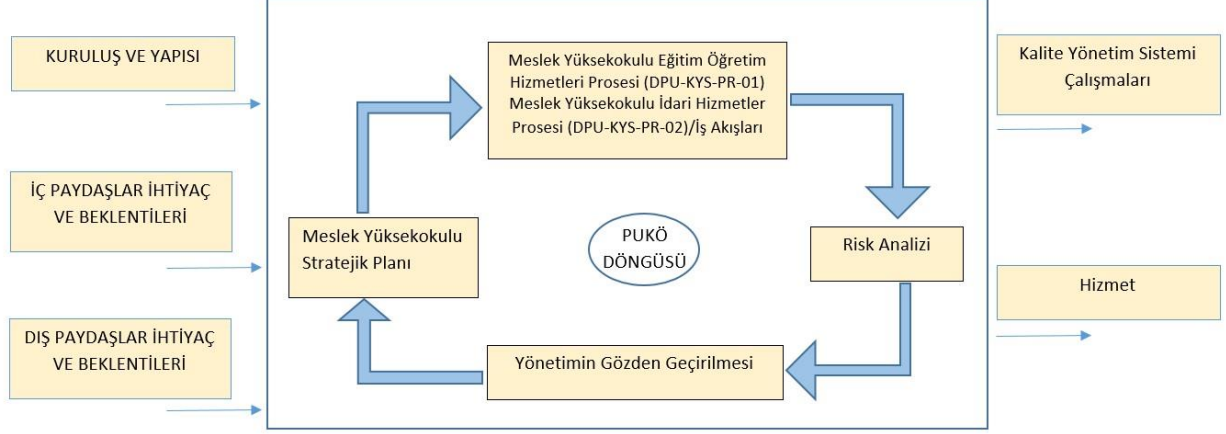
KURULUŞ VE YAPISI

İÇ PAYDAŞLAR İHTİYAÇ VE BEKLENTİLERİ

DIŞ PAYDAŞLAR İHTİYAÇ VE BEKLENTİLERİ

Meslek Yüksekokulu Eğitim Öğretim Hizmetleri Prosesi (DPU-KYS-PR-01) Meslek Yüksekokulu İdari Hizmetler Prosesi (DPU-KYS-PR-02)/İş Akışları

Meslek Yüksekokulu Stratejik Planı

PUKÖ DÖNGÜSÜ

Risk Analizi

Yönetimin Gözden Geçirilmesi

Kalite Yönetim Sistemi Çalışmaları

Hizmet